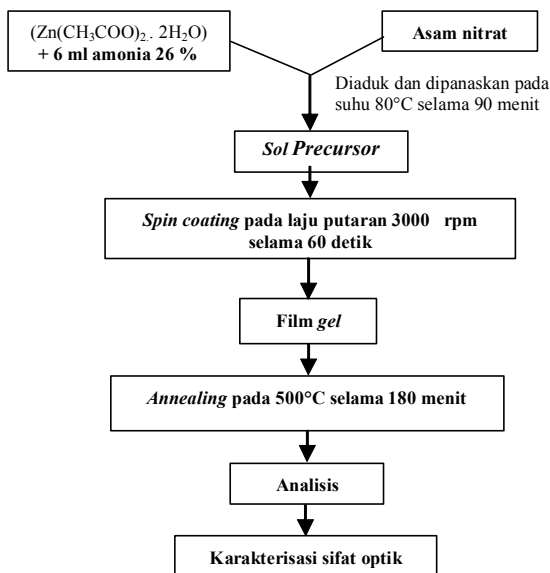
$(Zn(CH_3COO)_2 . 2H_2O)$
+ 6 ml amonia 26 %

Asam nitrat

Diaduk dan dipanaskan pada suhu 80°C selama 90 menit

Sol Precursor

Spin coating pada laju putaran 3000 rpm selama 60 detik

Film gel

Annealing pada 500°C selama 180 menit

Analisis

Karakterisasi sifat optik